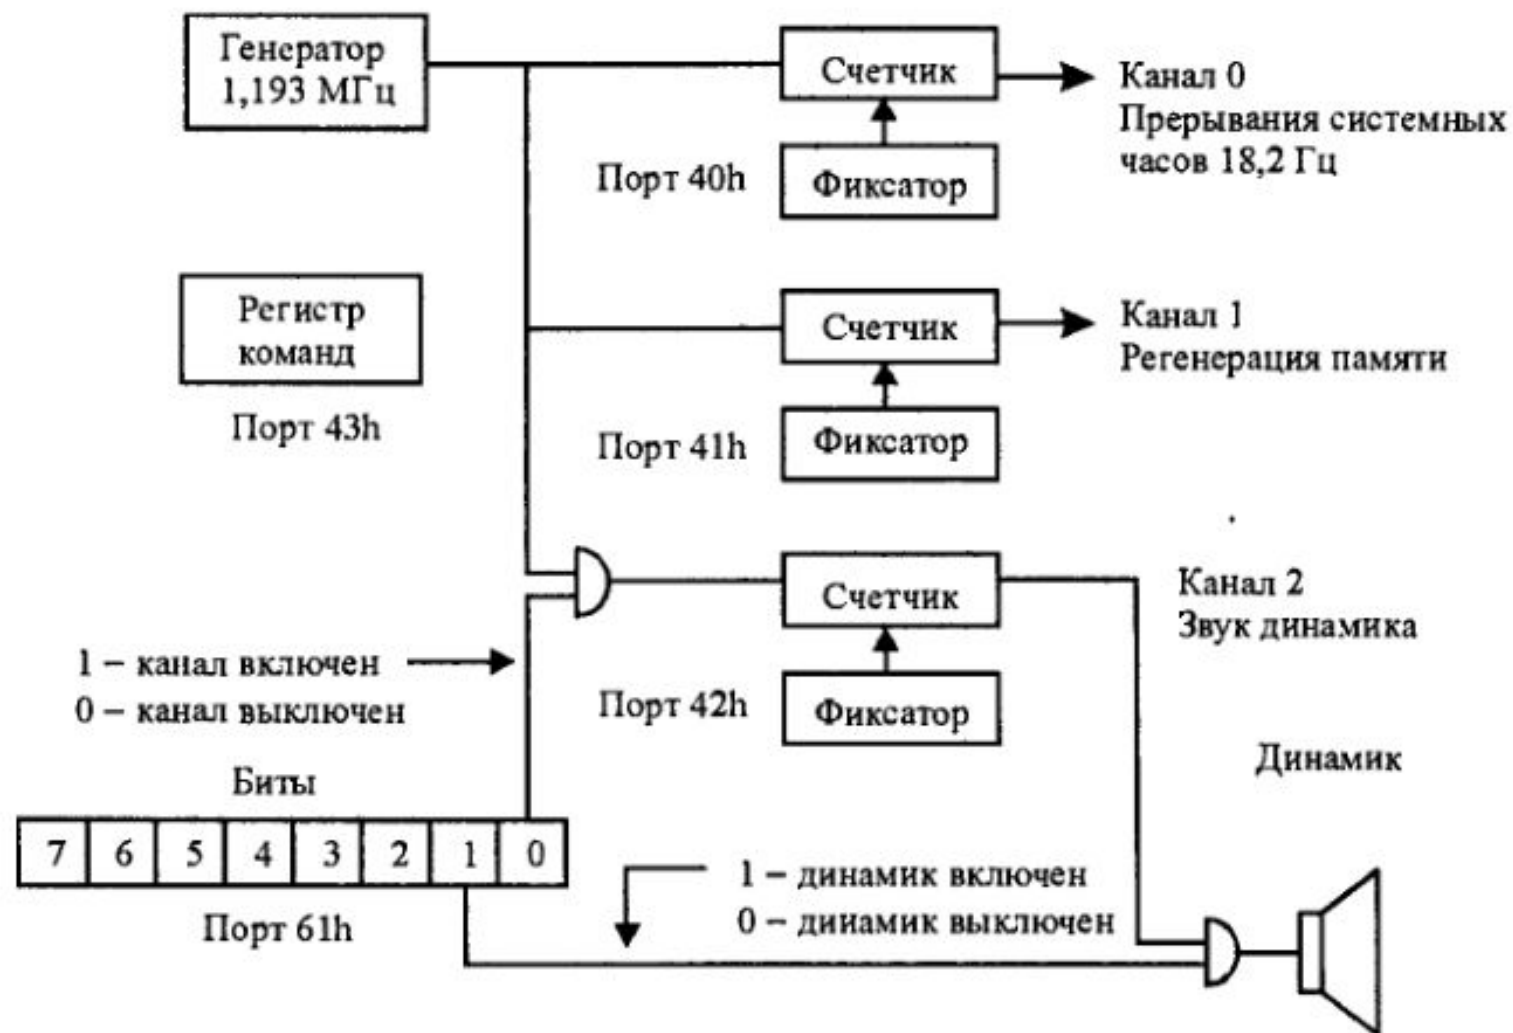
Генератор 1,193 МГц

Счетчик

Канал 0
Прерывания системных часов 18,2 Гц

Порт 40h

Фиксатор

Регистр команд

Порт 43h

Счетчик

Канал 1
Регенерация памяти

Порт 41h

Фиксатор

Счетчик

Канал 2
Звук динамика

1 – канал включен
0 – канал выключен

Порт 42h

Фиксатор

Динамик

Биты

| 7 | 6 | 5 | 4 | 3 | 2 | 1 | 0 |
|---|---|---|---|---|---|---|---|

Порт 61h

1 – динамик включен
0 – дииамик выключен